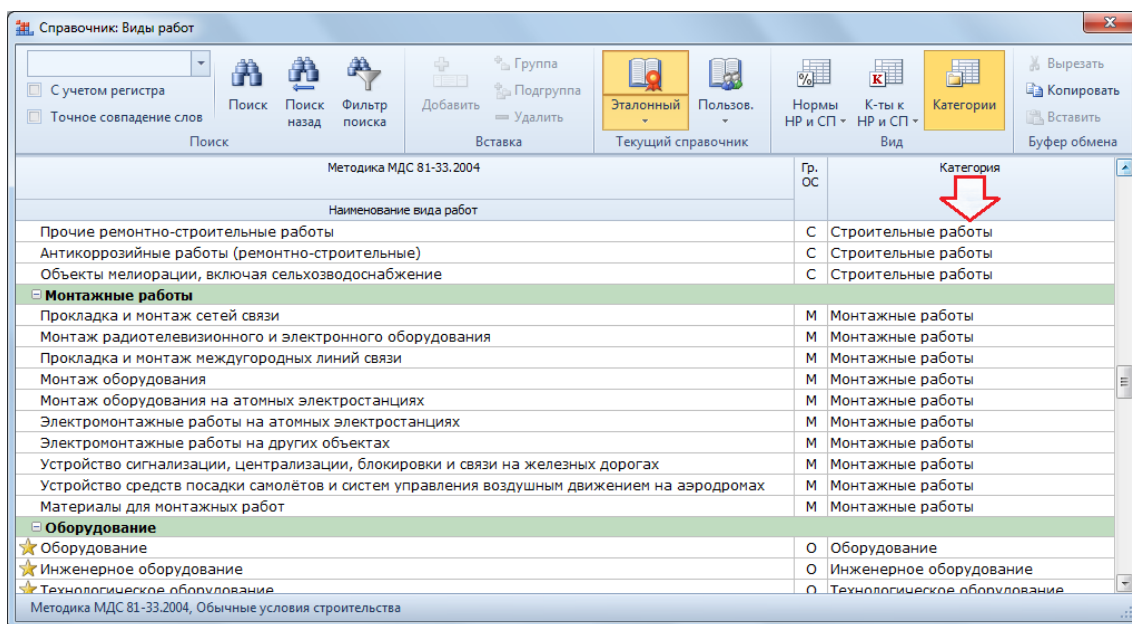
Справочник: Виды работ

С учетом регистра
Точное совпадение слов
Поиск
Поиск назад
Фильтр поиска
Поиск
Добавить
Группа
Подгруппа
Удалить
Вставка
Эталонный
Пользов.
Текущий справочник
Нормы НР и СП
К-ты к НР и СП
Категории
Вид
Вырезать
Копировать
Вставить
Буфер обмена

| Методика МДС 81-33.2004 Наименование вида работ | Гр. ОС | Категория |
|---|---|---|
| Прочие ремонтно-строительные работы | С | Строительные работы |
| Антикоррозийные работы (ремонтно-строительные) | С | Строительные работы |
| Объекты мелиорации, включая сельхозводоснабжение | С | Строительные работы |
| Монтажные работы | | |
| Прокладка и монтаж сетей связи | М | Монтажные работы |
| Монтаж радиотелевизионного и электронного оборудования | М | Монтажные работы |
| Прокладка и монтаж междугородных линий связи | М | Монтажные работы |
| Монтаж оборудования | М | Монтажные работы |
| Монтаж оборудования на атомных электростанциях | М | Монтажные работы |
| Электромонтажные работы на атомных электростанциях | М | Монтажные работы |
| Электромонтажные работы на других объектах | М | Монтажные работы |
| Устройство сигнализации, централизации, блокировки и связи на железных дорогах | М | Монтажные работы |
| Устройство средств посадки самолётов и систем управления воздушным движением на аэродромах | М | Монтажные работы |
| Материалы для монтажных работ | М | Монтажные работы |
| Оборудование | | |
| Оборудование | О | Оборудование |
| Инженерное оборудование | О | Инженерное оборудование |
| Технологическое оборудование | О | Технологическое оборудование |

Методика МДС 81-33.2004, Обычные условия строительства